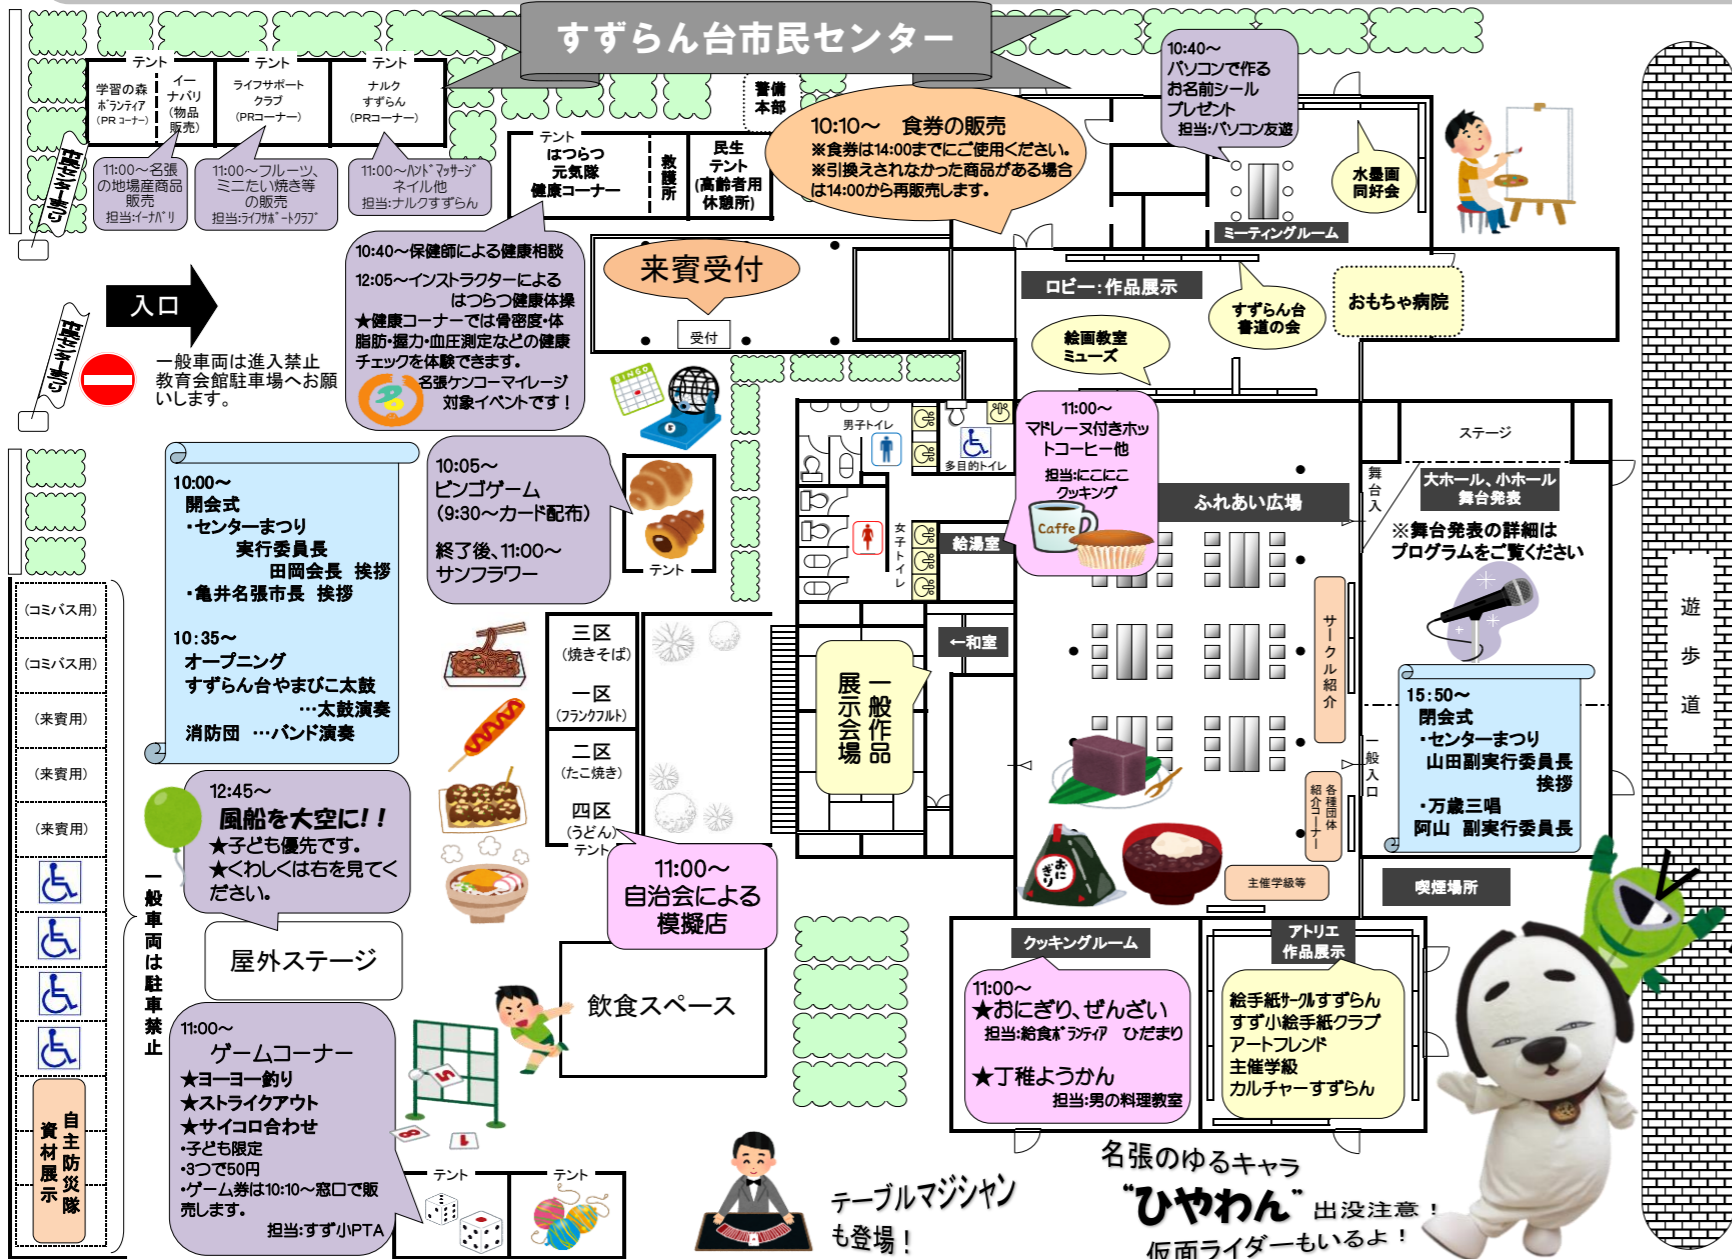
すずらん台市民センター

テント
学習の森ボランティア（PRコーナー）
イーナバリ（物品販売）
テント
ライフサポートクラブ（PRコーナー）
テント
ナルクすずらん（PRコーナー）

11:00〜名張の地場産商品販売
担当:イーナバリ
11:00〜フルーツ、ミニたい焼き等の販売
担当:ライフサポートクラブ
11:00〜ハンドマッサージネイル他
担当:ナルクすずらん

市民センター通り

警備本部

テント
はつらつ元気隊健康コーナー
救護所
民生テント（高齢者用休憩所）

10:10〜　食券の販売
※食券は14:00までにご使用ください。
※引換えされなかった商品がある場合は14:00から再販売します。

10:40〜
パソコンで作るお名前シールプレゼント
担当:パソコン友遊

水墨画同好会

ミーティングルーム

10:40〜保健師による健康相談
12:05〜インストラクターによるはつらつ健康体操
★健康コーナーでは骨密度・体脂肪・握力・血圧測定などの健康チェックを体験できます。
名張ケンコーマイレージ対象イベントです！

来賓受付
受付

入口

市民センター通り

一般車両は進入禁止
教育会館駐車場へお願いします。

ロビー:作品展示
絵画教室ミューズ
すずらん台書道の会
おもちゃ病院

BINGO

10:05〜
ビンゴゲーム
（9:30〜カード配布）
終了後、11:00〜
サンフラワー

テント

男子トイレ
多目的トイレ
女子トイレ

11:00〜
マドレーヌ付きホットコーヒー他
担当:にこにこクッキング
Caffe

給湯室
ふれあい広場
ステージ
舞台入口
大ホール、小ホール舞台発表
※舞台発表の詳細はプログラムをご覧ください

10:00〜
開会式
・センターまつり実行委員長田岡会長　挨拶
・亀井名張市長　挨拶
10:35〜
オープニング
すずらん台やまびこ太鼓…太鼓演奏
消防団　…バンド演奏

（コミバス用）
（コミバス用）
（来賓用）
（来賓用）
（来賓用）

三区（焼きそば）
一区（フランクフルト）
二区（たこ焼き）
四区（うどん）
テント

一般作品展示会場
←和室
サークル紹介
各種団体紹介コーナー
主催学級等
一般入口

遊歩道

15:50〜
閉会式
・センターまつり山田副実行委員長　挨拶
・万歳三唱　阿山　副実行委員長

喫煙場所

12:45〜
風船を大空に！！
★子ども優先です。
★くわしくは右を見てください。

11:00〜
自治会による模擬店

一般車両は駐車禁止

屋外ステージ

飲食スペース

クッキングルーム
11:00〜
★おにぎり、ぜんざい
担当:給食ボランティア　ひだまり
★丁稚ようかん
担当:男の料理教室

アトリエ作品展示
絵手紙サークルすずらん
すず小絵手紙クラブ
アートフレンド
主催学級
カルチャーすずらん

自主防災隊資材展示

11:00〜
ゲームコーナー
★ヨーヨー釣り
★ストライクアウト
★サイコロ合わせ
・子ども限定
・3つで50円
・ゲーム券は10:10〜窓口で販売します。
担当:すず小PTA

テント
テント

テーブルマジシャンも登場！

名張のゆるキャラ
"ひやわん"出没注意！
仮面ライダーもいるよ！